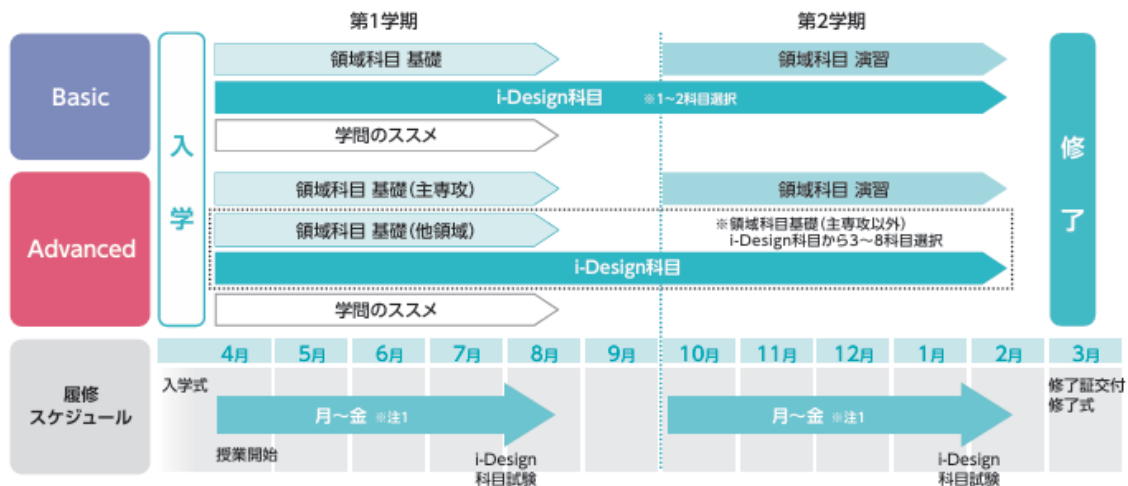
第1学期

第2学期

Basic

入学

領域科目 基礎

領域科目 演習

i-Design科目 ※1~2科目選択

学問のススメ

修了

Advanced

領域科目 基礎(主専攻)

領域科目 演習

領域科目 基礎(他領域)

※領域科目基礎(主専攻以外) i-Design科目から3~8科目選択

i-Design科目

学問のススメ

履修スケジュール

| 4月 | 5月 | 6月 | 7月 | 8月 | 9月 | 10月 | 11月 | 12月 | 1月 | 2月 | 3月 |
|---|---|---|---|---|---|---|---|---|---|---|---|

入学式

月~金 ※注1

授業開始

i-Design 科目試験

月~金 ※注1

i-Design 科目試験

修了証交付 修了式